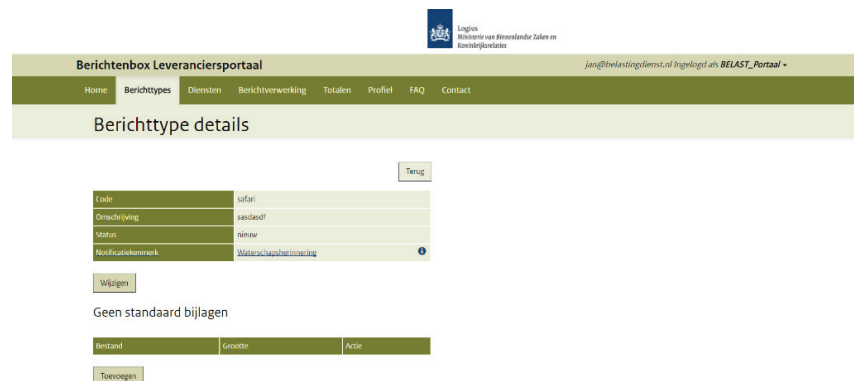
Logius
Ministerie van Binnenlandse Zaken en Koninkrijksrelaties

Berichtenbox Leveranciersportaal

jan@belastingdienst.nl Ingelogd als BELAST_Portaal ▾

Home | Berichttypes | Diensten | Berichtverwerking | Totalen | Profiel | FAQ | Contact

Berichttype details

Terug

| | |
|---|---|
| Code | safari |
| Omschrijving | sasdasdf |
| Status | nieuw |
| Notificatiekenmerk | Waterschapsherinnering |

Wijzigen

Geen standaard bijlagen

| Bestand | Grootte | Actie |
|---|---|---|

Toevoegen